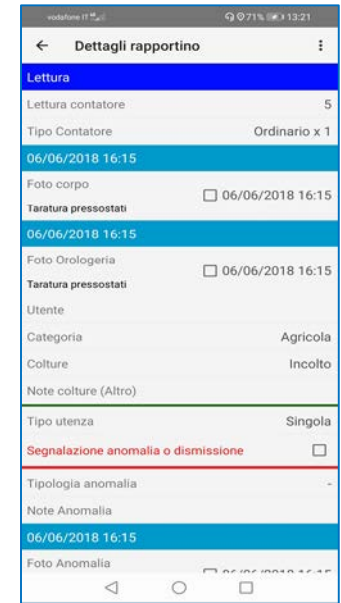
vodafone IT
71% 13:21

Dettagli rapportino

Lettura

Lettura contatore 5

Tipo Contatore Ordinario x 1

06/06/2018 16:15

Foto corpo
Taratura pressostati
☐ 06/06/2018 16:15

06/06/2018 16:15

Foto Orologeria
Taratura pressostati
☐ 06/06/2018 16:15

Utente

Categoria Agricola

Colture Incolto

Note colture (Altro)

Tipo utenza Singola

Segnalazione anomalia o dismissione ☐

Tipologia anomalia -

Note Anomalia

06/06/2018 16:15

Foto Anomalia
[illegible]